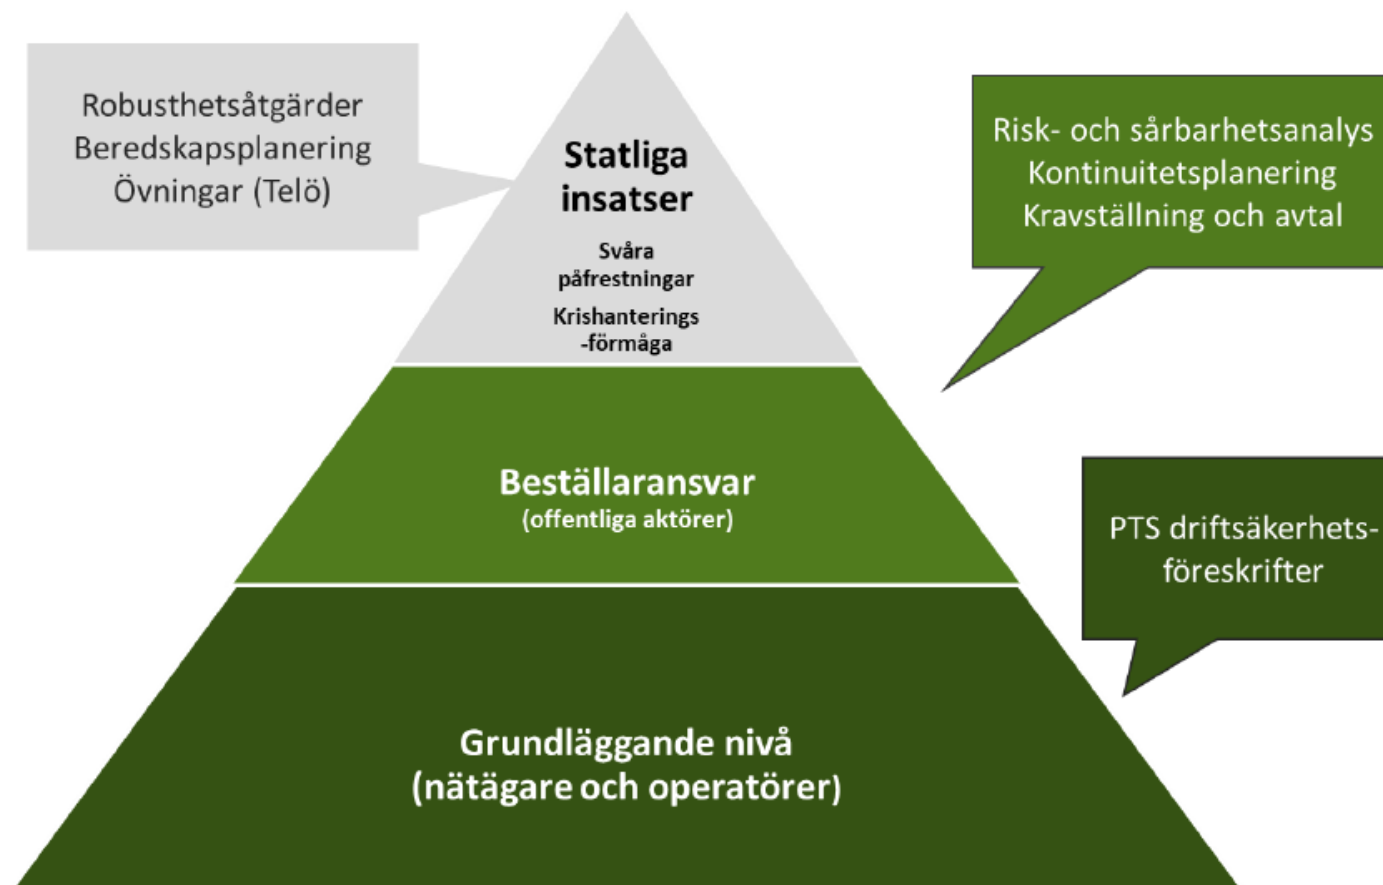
Robusthetsåtgärder
Beredskapsplanering
Övningar (Telö)

Statliga insatser

Svåra påfrestningar

Krishanterings-förmåga

Risk- och sårbarhetsanalys
Kontinuitetsplanering
Kravställning och avtal

Beställaransvar
(offentliga aktörer)

PTS driftsäkerhets-föreskrifter

Grundläggande nivå
(nätägare och operatörer)